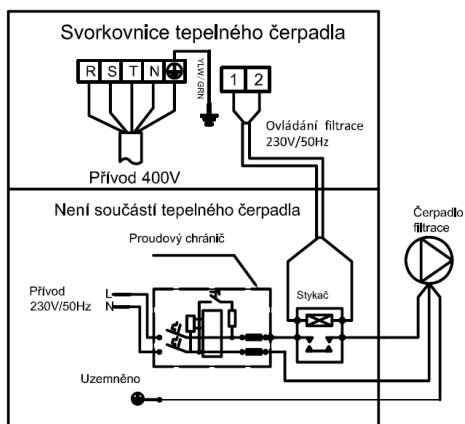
Svorkovnice tepelného čerpadla

R S T N

YLW/GRN

1 2

Ovládání filtrace
230V/50Hz

Přívod 400V

Není součástí tepelného čerpadla

Proudový chránič

Čerpadlo filtrace

Přívod
230V/50Hz

L
N

Stykač

Uzemněno